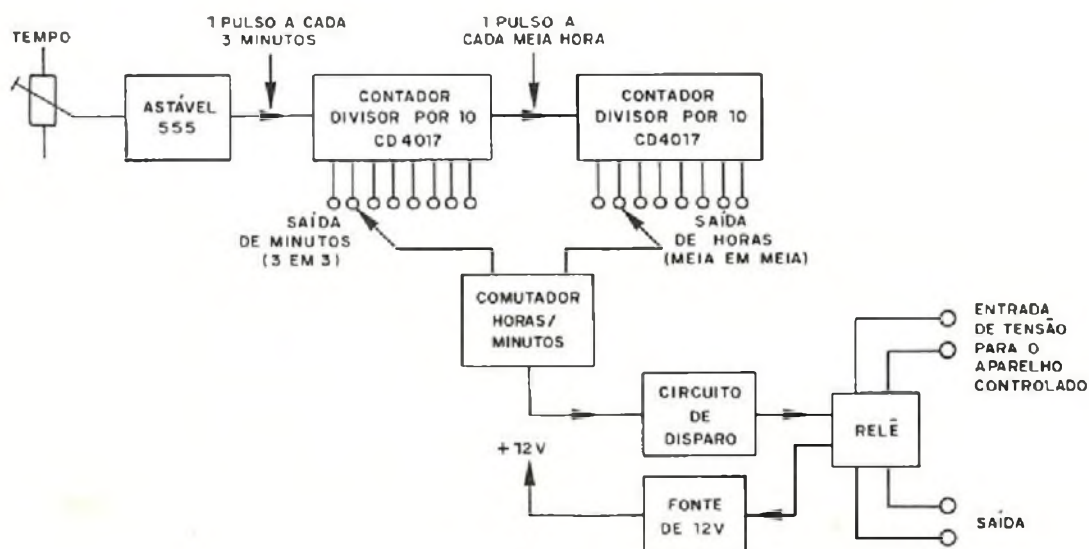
TEMPO

ASTÁVEL 555

1 PULSO A CADA 3 MINUTOS

CONTADOR DIVISOR POR 10 CD4017

1 PULSO A CADA MEIA HORA

CONTADOR DIVISOR POR 10 CD4017

SAÍDA DE MINUTOS (3 EM 3)

SAÍDA DE HORAS (MEIA EM MEIA)

COMUTADOR HORAS/ MINUTOS

ENTRADA DE TENSÃO PARA O APARELHO CONTROLADO

CIRCUITO DE DISPARO

RELÊ

+12 V

FONTE DE 12V

SAÍDA